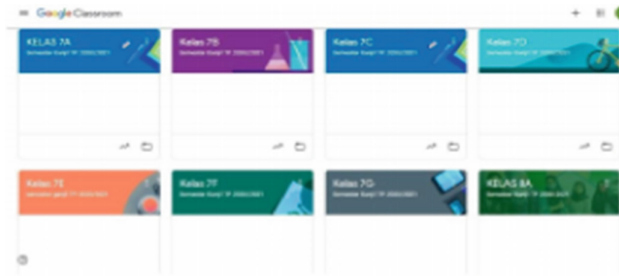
Google Classroom

KELAS 7A
Semester Ganjil TP 2020/2021

Kelas 7B
Semester Ganjil TP 2020/2021

Kelas 7C
Semester Ganjil TP 2020/2021

Kelas 7D
Semester Ganjil TP 2020/2021

Kelas 7E
Semester ganjil TP 2020/2021

Kelas 7F
Semester Ganjil TP 2020/2021

Kelas 7G
Semester Ganjil TP 2020/2021

KELAS 8A
Semester Ganjil TP 2020/2021